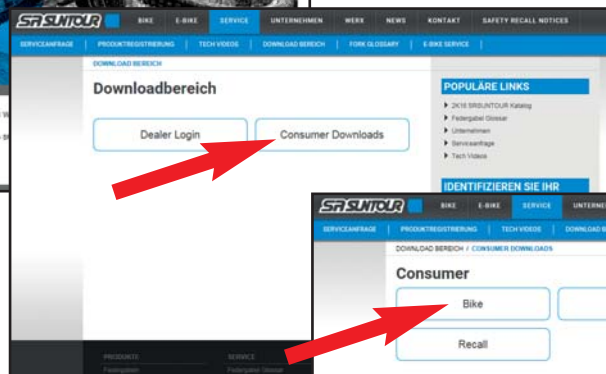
SR SUNTOUR

BIKE | E-BIKE | SERVICE | UNTERNEHMEN | WERX | NEWS | KONTAKT | SAFETY RECALL NOTICES

SERVICEANFRAGE | PRODUKTREGISTRIERUNG | TECH VIDEOS | DOWNLOAD BEREICH | FORK GLOSSARY | E-BIKE SERVICE

DOWNLOAD BEREICH

Downloadbereich

Dealer Login

Consumer Downloads

POPULÄRE LINKS

2K18 SRSUNTOUR Katalog

Federgabel Glossar

Unternehmen

Serviceanfrage

Tech Videos

IDENTIFIZIEREN SIE IHR

PRODUKTE

SERVICE

SR SUNTOUR

BIKE | E-BIKE | SERVICE | UNTERNE

SERVICEANFRAGE | PRODUKTREGISTRIERUNG | TECH VIDEOS | DOWNLOAD B

DOWNLOAD BEREICH / CONSUMER DOWNLOADS

Consumer

Bike

Recall